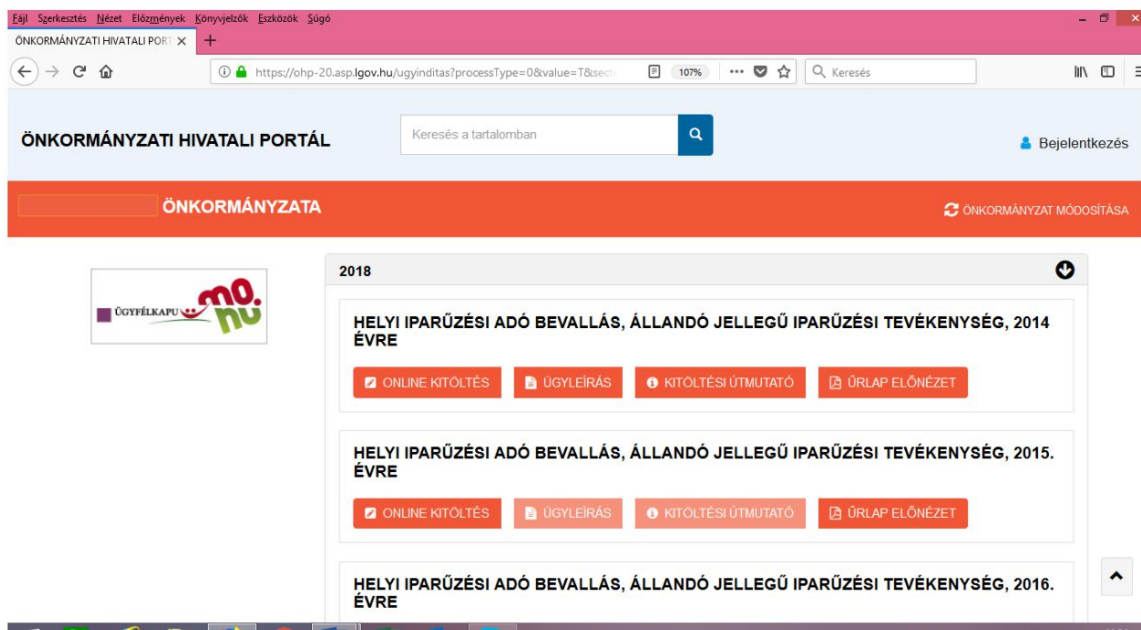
Fájl Szerkesztés Nézet Előzmények Könyvjelzők Eszközök Súgó

ÖNKORMÁNYZATI HIVATALI PORT ×

https://ohp-20.asp.lgov.hu/ugyinditas?processType=0&value=T&sect

107%

Keresés

ÖNKORMÁNYZATI HIVATALI PORTÁL

Keresés a tartalomban

Bejelentkezés

ÖNKORMÁNYZATA

ÖNKORMÁNYZAT MÓDOSÍTÁSA

ÜGYFÉLKAPU mo. hu

2018

HELYI IPARŰZÉSI ADÓ BEVALLÁS, ÁLLANDÓ JELLEGŰ IPARŰZÉSI TEVÉKENYSÉG, 2014 ÉVRE

ONLINE KITÖLTÉS ÜGYLEÍRÁS KITÖLTÉSI ÚTMUTATÓ ŰRLAP ELŐNÉZET

HELYI IPARŰZÉSI ADÓ BEVALLÁS, ÁLLANDÓ JELLEGŰ IPARŰZÉSI TEVÉKENYSÉG, 2015. ÉVRE

ONLINE KITÖLTÉS ÜGYLEÍRÁS KITÖLTÉSI ÚTMUTATÓ ŰRLAP ELŐNÉZET

HELYI IPARŰZÉSI ADÓ BEVALLÁS, ÁLLANDÓ JELLEGŰ IPARŰZÉSI TEVÉKENYSÉG, 2016. ÉVRE